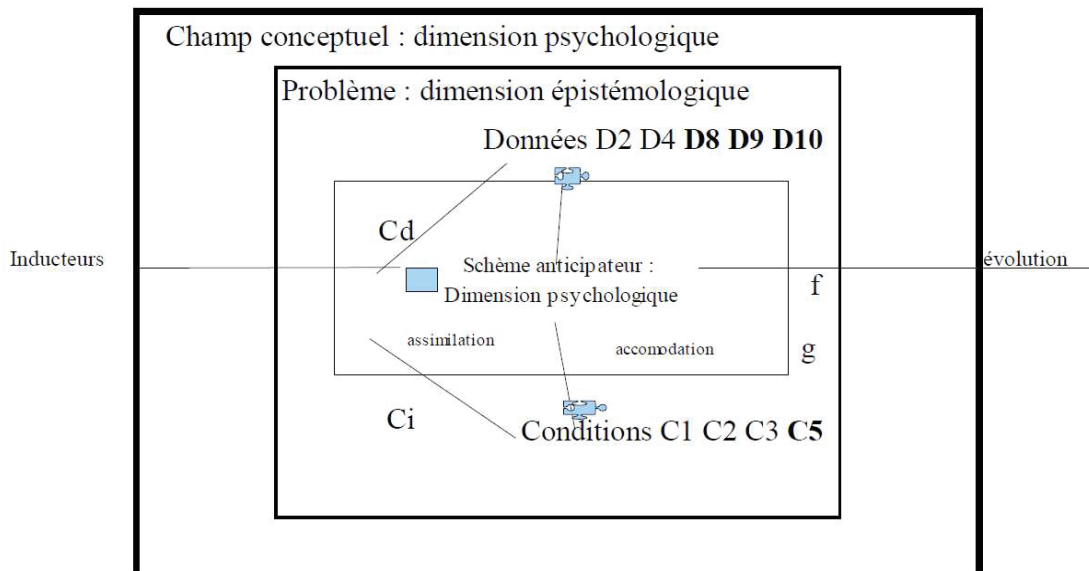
Champ conceptuel : dimension psychologique

Problème : dimension épistémologique

Données D2 D4 **D8 D9 D10**

Cd

Inducteurs

Schème anticipateur :
Dimension psychologique

évolution

f

assimilation

accomodation

g

Ci

Conditions C1 C2 C3 **C5**